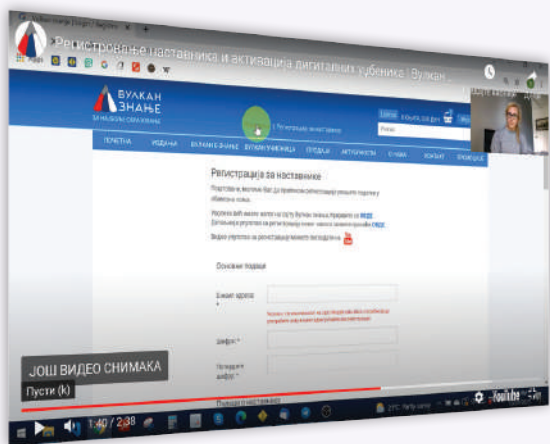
Регистровање наставника и активација дигиталних уџбеника | Вулкан ...

ВУЛКАН ЗНАЊЕ

ПОЧЕТНА

Регистрација за наставнике

Основни подаци

Е-маил адреса *

Шифра *

Поновите шифру *

ЈОШ ВИДЕО СНИМАКА

Пусти (k)

1:40 / 2:38

YouTube